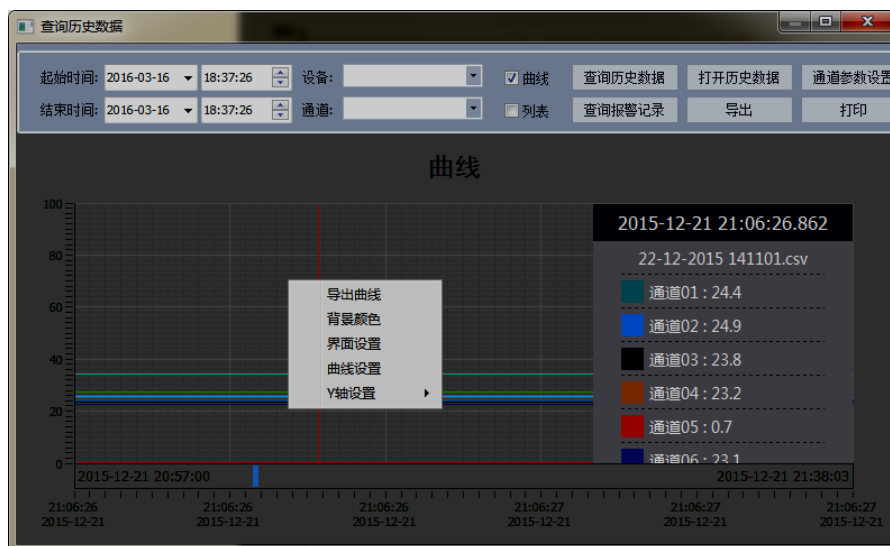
查询历史数据

起始时间: 2016-03-16 18:37:26 设备: ☑ 曲线 查询历史数据 打开历史数据 通道参数设置
结束时间: 2016-03-16 18:37:26 通道: ☐ 列表 查询报警记录 导出 打印

曲线

100
80
60
40
20
0

2015-12-21 21:06:26.862
22-12-2015 141101.csv
通道01 : 24.4
通道02 : 24.9
通道03 : 23.8
通道04 : 23.2
通道05 : 0.7
通道06 : 23.1

导出曲线
背景颜色
界面设置
曲线设置
Y轴设置

2015-12-21 20:57:00
2015-12-21 21:38:03

21:06:26
2015-12-21
21:06:26
2015-12-21
21:06:26
2015-12-21
21:06:27
2015-12-21
21:06:27
2015-12-21
21:06:27
2015-12-21